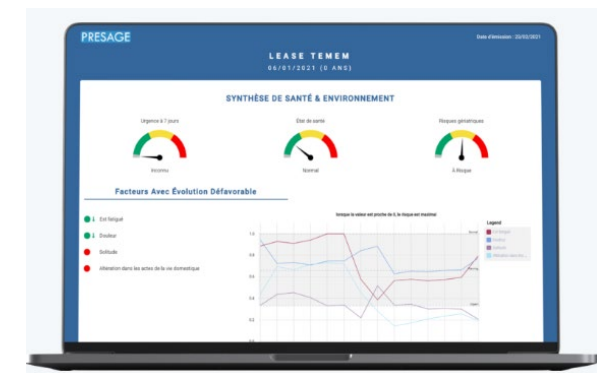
PRESAGE

Date d'émission : 22/02/2021

LEASE TEMEM

06/01/2021 (0 ANS)

SYNTHÈSE DE SANTÉ & ENVIRONNEMENT

Urgence à 7 jours

Inconnu

État de santé

Normal

Risques gériatriques

À Risque

Facteurs Avec Évolution Défavorable

Est fatigué

Douleur

Solitude

Altération dans les actes de la vie domestique

lorsque la valeur est proche de 0, le risque est maximal

Legend

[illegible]

1

0.8

0.6

0.4

0.2

0